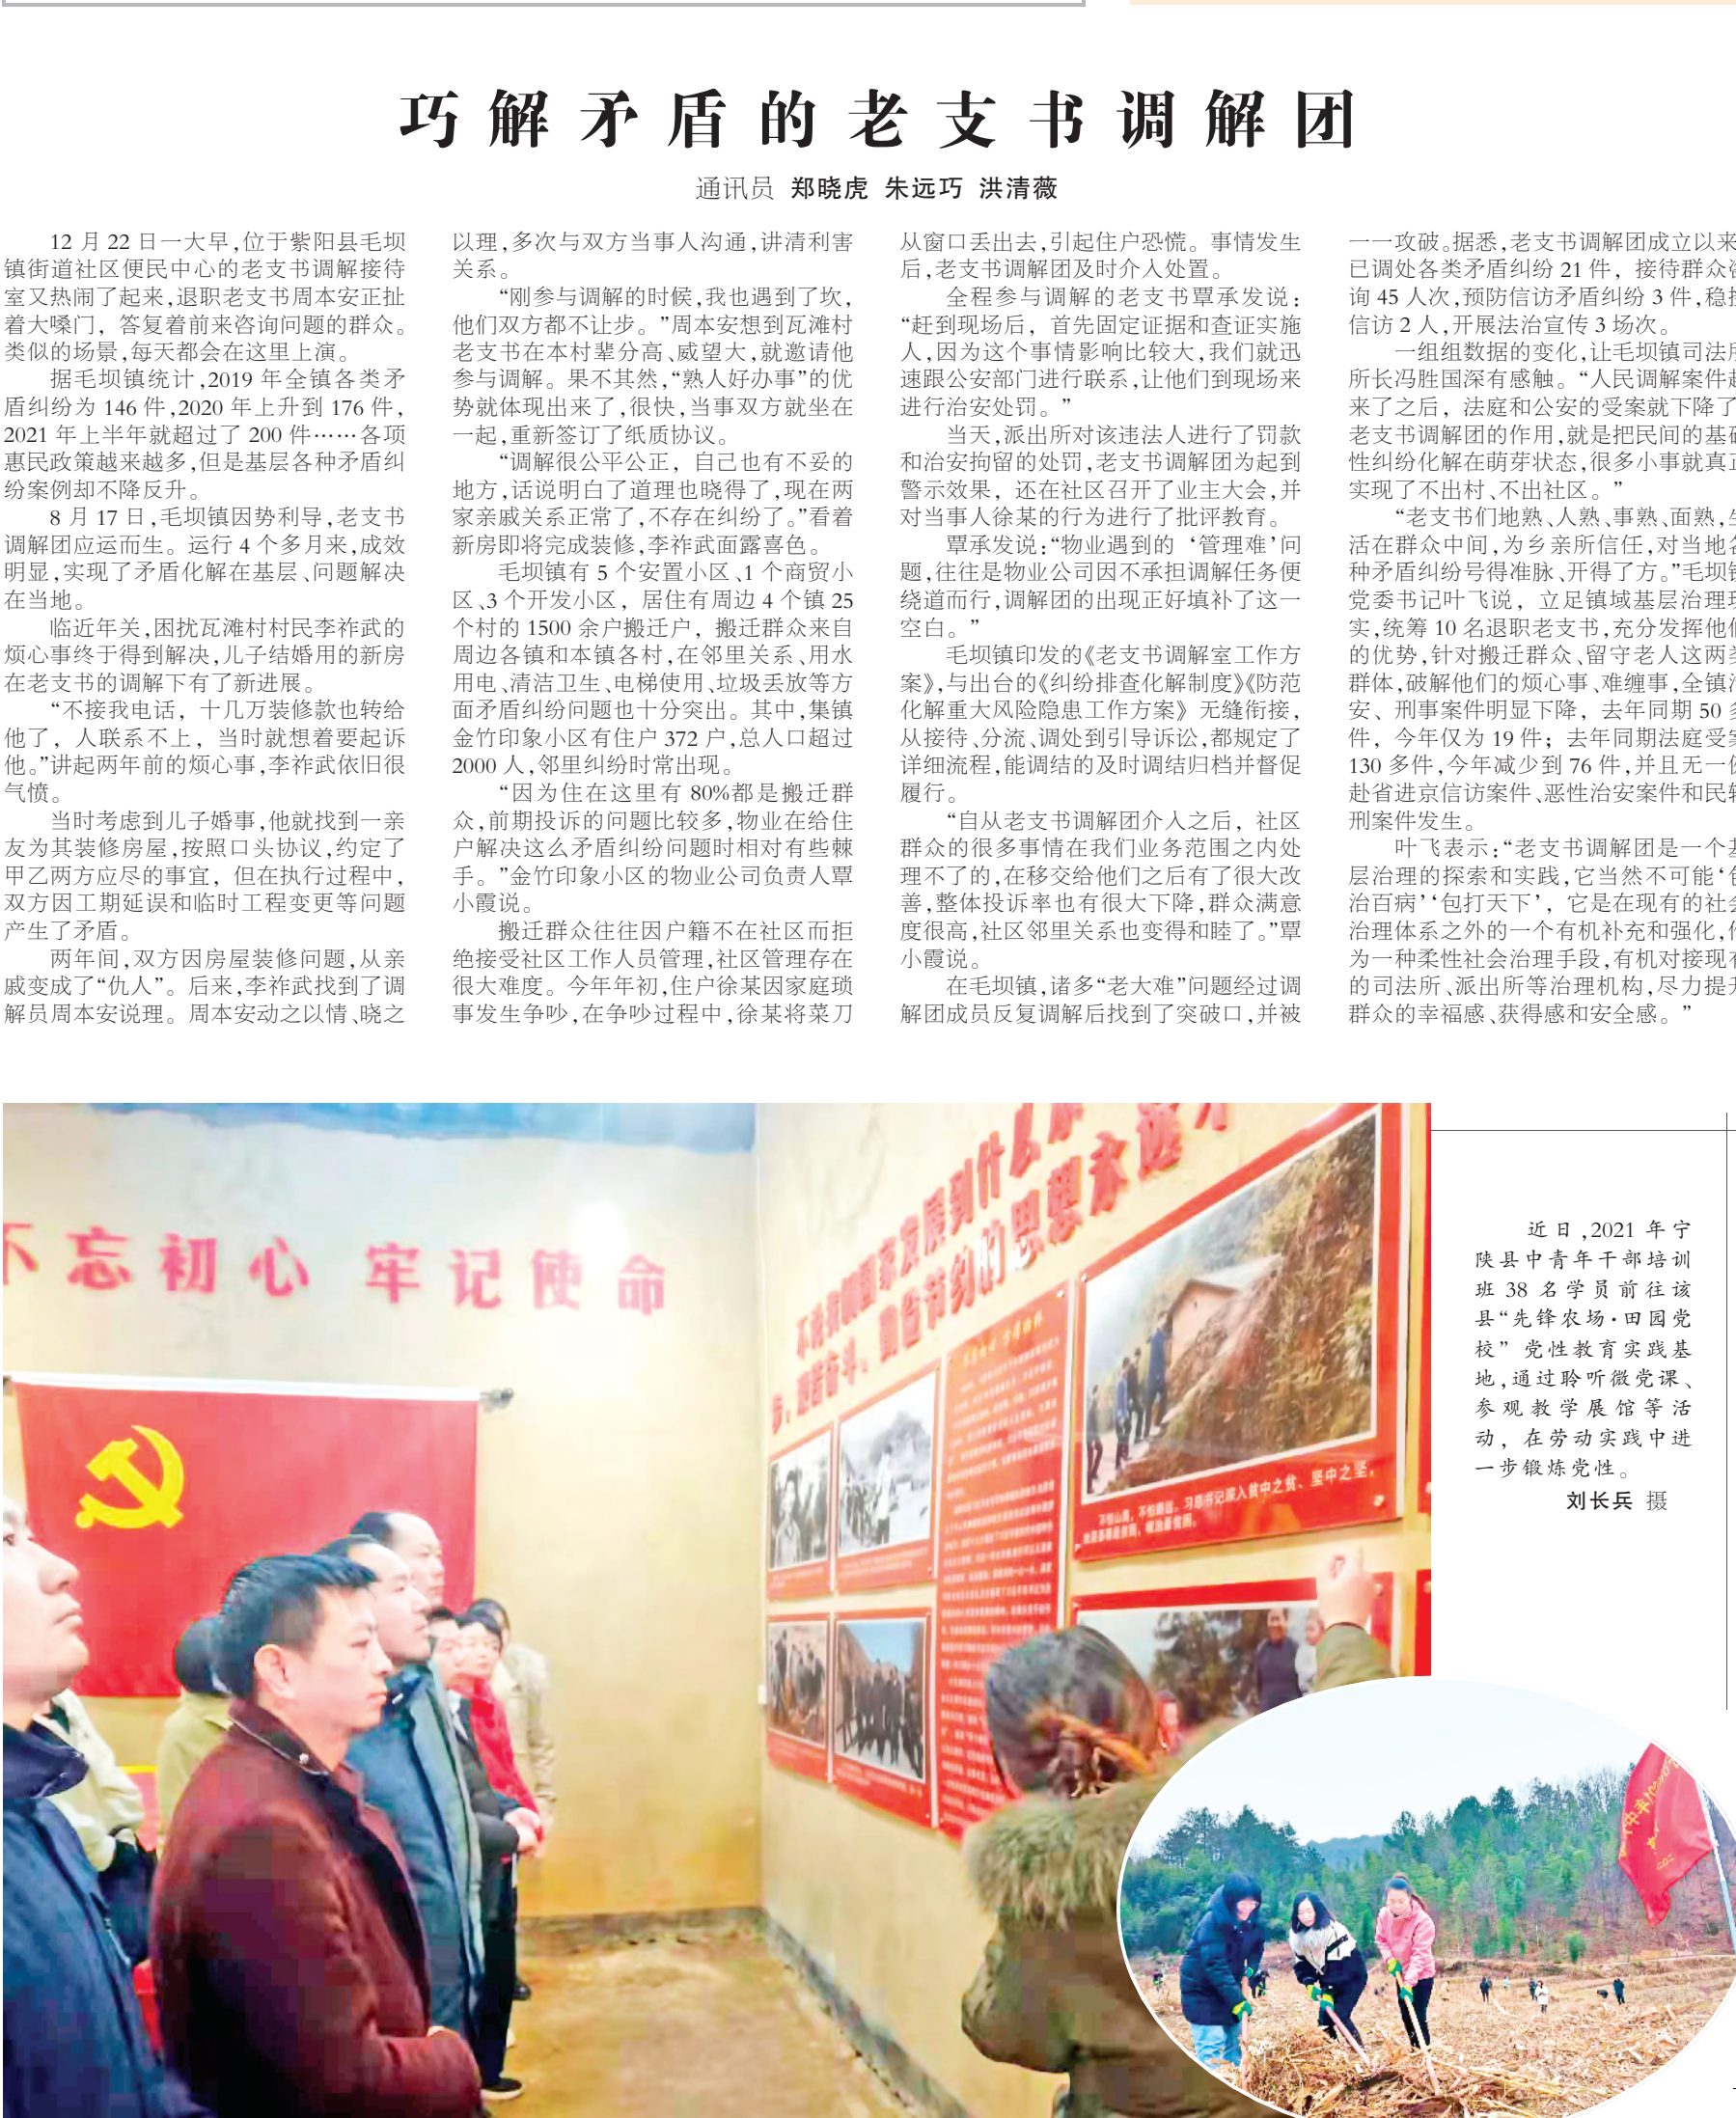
巧解矛盾的老支书调解团

通讯员 郑晓虎 朱远巧 洪清薇

12 月 22 日一大早，位于紫阳县毛坝镇街道社区便民中心的老支书调解接待室又热闹了起来，退职老支书周本安正扯着大嗓门，答复着前来咨询问题的群众。类似的场景，每天都会在这里上演。

据毛坝镇统计，2019 年全镇各类矛盾纠纷为 146 件，2020 年上升到 176 件，2021 年上半年就超过了 200 件……各项惠民政策越来越多，但是基层各种矛盾纠纷案例却不降反升。

8 月 17 日，毛坝镇因势利导，老支书调解团应运而生。运行 4 个多月来，成效明显，实现了矛盾化解在基层、问题解决在当地。

临近年关，困扰瓦滩村村民李祚武的烦心事终于得到解决，儿子结婚用的新房在老支书的调解下有了新进展。

“不接我电话，十几万装修款也转给他了，人联系不上，当时就想着要起诉他。”讲起两年前的烦心事，李祚武依旧很气愤。

当时考虑到儿子婚事，他就找到一亲友为其装修房屋，按照口头协议，约定了甲乙两方应尽的事宜，但在执行过程中，双方因工期延误和临时工程变更等问题产生了矛盾。

两年间，双方因房屋装修问题，从亲戚变成了“仇人”。后来，李祚武找到了调解员周本安说理。周本安动之以情、晓之以理，多次与双方当事人沟通，讲清利害关系。

“刚参与调解的时候，我也遇到了坎，他们双方都不让步。”周本安想到瓦滩村老支书在本村辈分高、威望大，就邀请他参与调解。果不其然，“熟人好办事”的优势就体现出来了，很快，当事双方就坐在一起，重新签订了纸质协议。

“调解很公平公正，自己也有不妥的地方，话说明白了道理也晓得了，现在两家亲戚关系正常了，不存在纠纷了。”看着新房即将完成装修，李祚武面露喜色。

毛坝镇有 5 个安置小区、1 个商贸小区、3 个开发小区，居住有周边 4 个镇 25 个村的 1500 余户搬迁户，搬迁群众来自周边各镇和本镇各村，在邻里关系、用水用电、清洁卫生、电梯使用、垃圾丢放等方面矛盾纠纷问题也十分突出。其中，集镇金竹印象小区有住户 372 户，总人口超过 2000 人，邻里纠纷时常出现。

“因为住在这里有 80%都是搬迁群众，前期投诉的问题比较多，物业在给住户解决这么矛盾纠纷问题时相对有些棘手。”金竹印象小区的物业公司负责人覃小霞说。

搬迁群众往往因户籍不在社区而拒绝接受社区工作人员管理，社区管理存在很大难度。今年年初，住户徐某因家庭琐事发生争吵，在争吵过程中，徐某将菜刀从窗口丢出去，引起住户恐慌。事情发生后，老支书调解团及时介入处置。

全程参与调解的老支书覃承发说：“赶到现场后，首先固定证据和查证实施人，因为这个事情影响比较大，我们就迅速跟公安部门进行联系，让他们到现场来进行治安处罚。”

当天，派出所对该违法人进行了罚款和治安拘留的处罚，老支书调解团为起到警示效果，还在社区召开了业主大会，并对当事人徐某的行为进行了批评教育。

覃承发说：“物业遇到的‘管理难’问题，往往是物业公司因不承担调解任务便绕道而行，调解团的出现正好填补了这一空白。”

毛坝镇印发的《老支书调解室工作方案》，与出台的《纠纷排查化解制度》《防范化解重大风险隐患工作方案》无缝衔接，从接待、分流、调处到引导诉讼，都规定了详细流程，能调结的及时调结归档并督促履行。

“自从老支书调解团介入之后，社区群众的很多事情在我们业务范围之内处理不了的，在移交给他们之后有了很大改善，整体投诉率也有很大下降，群众满意度很高，社区邻里关系也变得和睦了。”覃小霞说。

在毛坝镇，诸多“老大难”问题经过调解团成员反复调解后找到了突破口，并被一一攻破。据悉，老支书调解团成立以来已调处各类矛盾纠纷 21 件，接待群众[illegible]询 45 人次，预防信访矛盾纠纷 3 件，稳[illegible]信访 2 人，开展法治宣传 3 场次。

一组组数据的变化，让毛坝镇司法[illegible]所长冯胜国深有感触。“人民调解案件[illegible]来了之后，法庭和公安的受案就下降了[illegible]老支书调解团的作用，就是把民间的基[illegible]性纠纷化解在萌芽状态，很多小事就真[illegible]实现了不出村、不出社区。”

“老支书们地熟、人熟、事熟、面熟，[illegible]活在群众中间，为乡亲所信任，对当地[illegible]种矛盾纠纷号得准脉、开得了方。”毛坝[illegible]党委书记叶飞说，立足镇域基层治理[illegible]实，统筹 10 名退职老支书，充分发挥他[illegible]的优势，针对搬迁群众、留守老人这两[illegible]群体，破解他们的烦心事、难缠事，全镇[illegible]安、刑事案件明显下降，去年同期 50 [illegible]件，今年仅为 19 件；去年同期法庭受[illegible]130 多件，今年减少到 76 件，并且无一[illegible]赴省进京信访案件、恶性治安案件和民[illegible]刑案件发生。

叶飞表示：“老支书调解团是一个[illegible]层治理的探索和实践，它当然不可能‘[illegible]治百病’‘包打天下’，它是在现有的社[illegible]治理体系之外的一个有机补充和强化，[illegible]为一种柔性社会治理手段，有机对接现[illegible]的司法所、派出所等治理机构，尽力提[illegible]群众的幸福感、获得感和安全感。”

不忘初心 牢记使命

近日，2021 年宁陕县中青年干部培训班 38 名学员前往该县“先锋农场·田园党校”党性教育实践基地，通过聆听微党课、参观教学展馆等活动，在劳动实践中进一步锻炼党性。

刘长兵 摄